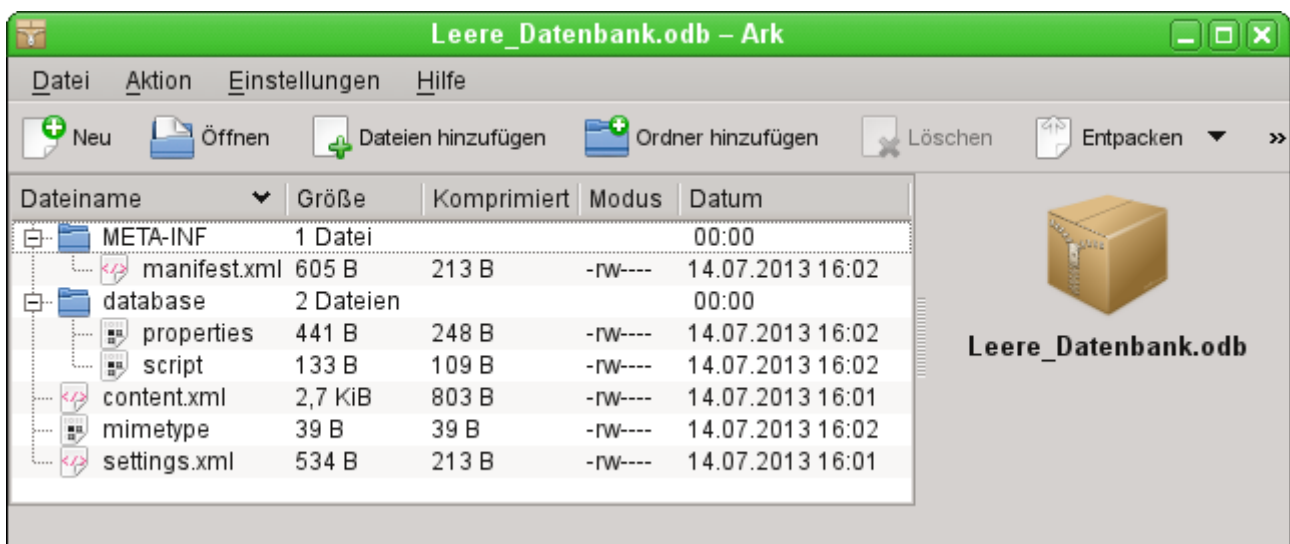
Leere_Datenbank.odb – Ark

Datei Aktion Einstellungen Hilfe

Neu Öffnen Dateien hinzufügen Ordner hinzufügen Löschen Entpacken »

| Dateiname | Größe | Komprimiert | Modus | Datum |
|---|---|---|---|---|
| META-INF | 1 Datei | | | 00:00 |
| manifest.xml | 605 B | 213 B | -rw---- | 14.07.2013 16:02 |
| database | 2 Dateien | | | 00:00 |
| properties | 441 B | 248 B | -rw---- | 14.07.2013 16:02 |
| script | 133 B | 109 B | -rw---- | 14.07.2013 16:02 |
| content.xml | 2,7 KiB | 803 B | -rw---- | 14.07.2013 16:01 |
| mimetype | 39 B | 39 B | -rw---- | 14.07.2013 16:02 |
| settings.xml | 534 B | 213 B | -rw---- | 14.07.2013 16:01 |

Leere_Datenbank.odb